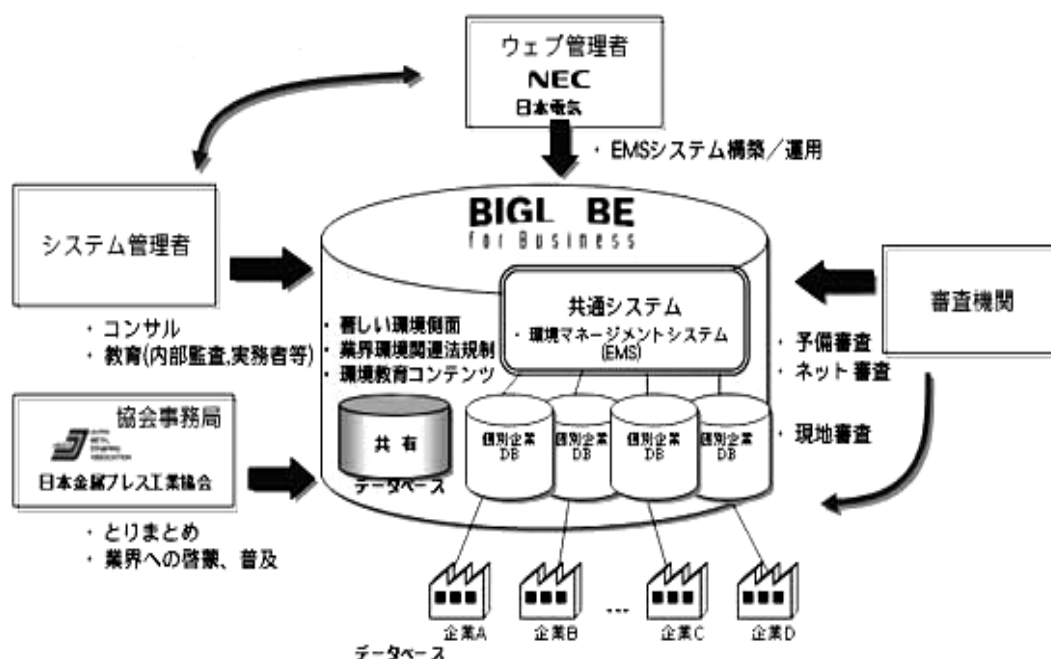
ウェブ管理者
NEC
日本電気

・EMSシステム構築／運用

BIGL BE
for Business

システム管理者

・コンサル
・教育(内部監査,実務者等)

共通システム
・環境マネージメントシステム (EMS)

・著しい環境側面
・業界環境関連法規制
・環境教育コンテンツ

審査機関

・予備審査
・ネット 審査
・現地審査

協会事務局
日本金属プレス工業協会

共 有
データベース

個別企業 DB
個別企業 DB
個別企業 DB
個別企業 DB

・とりまとめ
・業界への啓蒙、普及

企業A
企業B
...
企業C
企業D

データベース